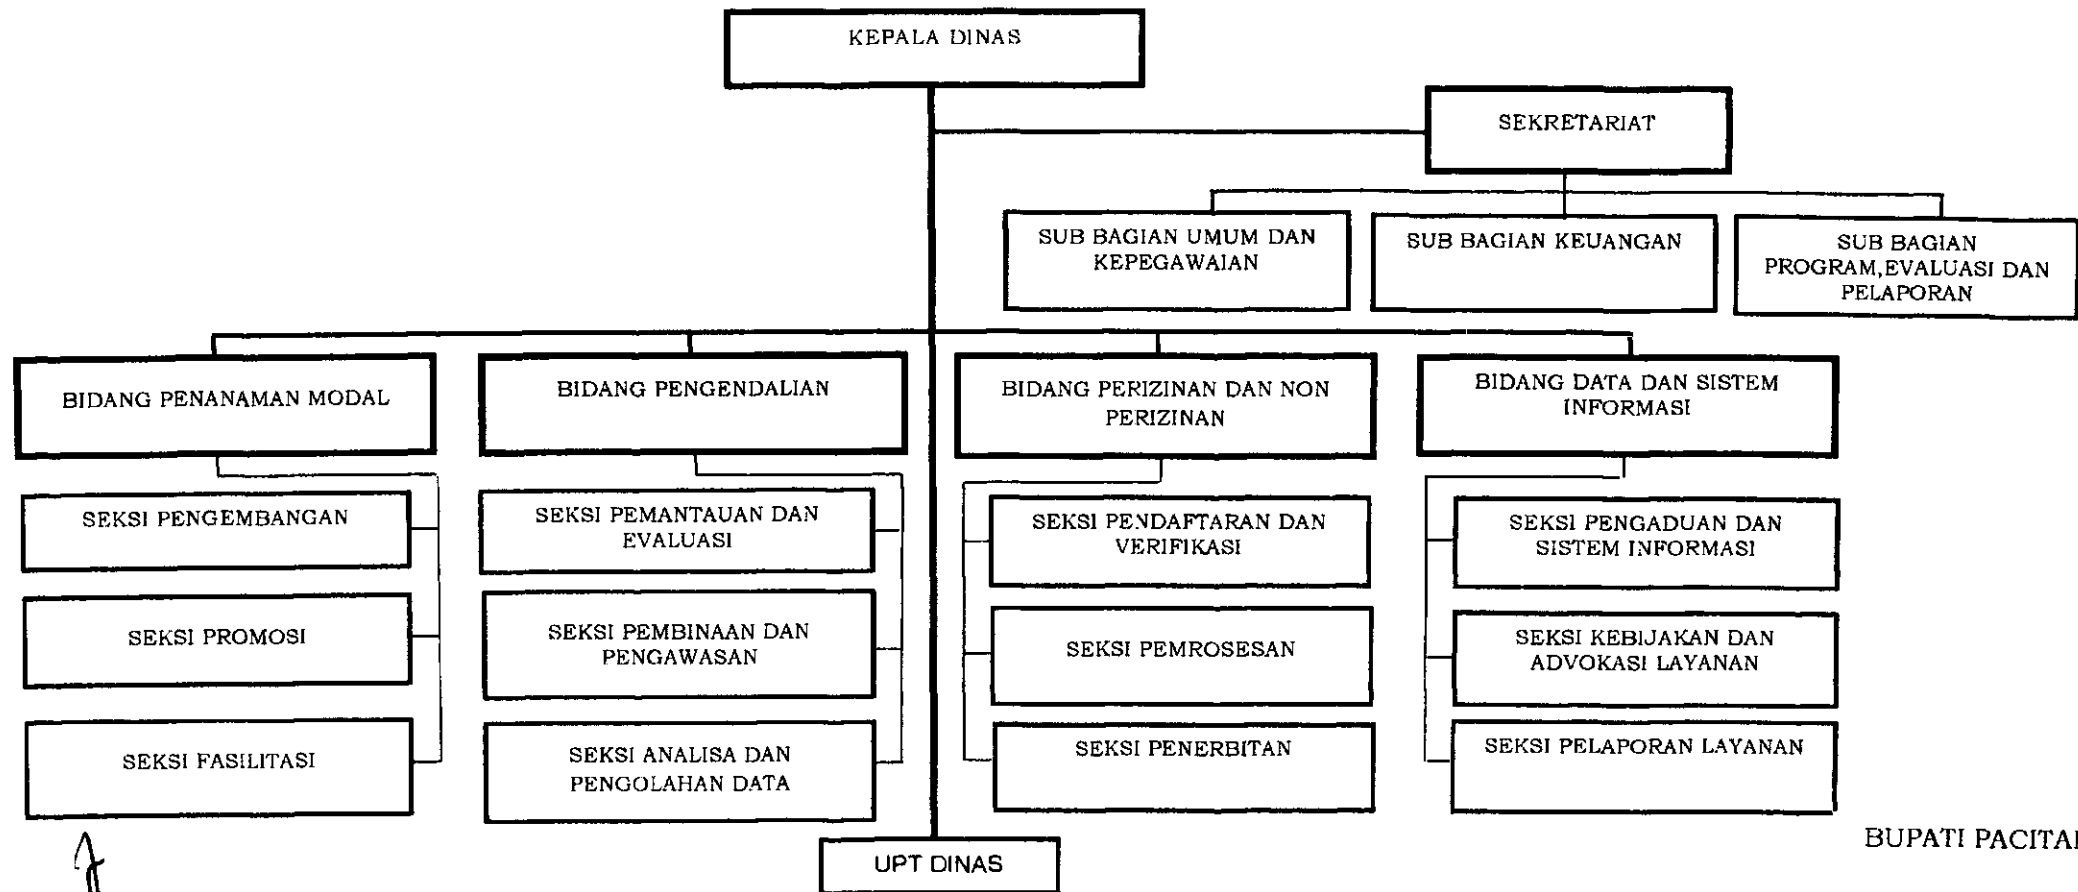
KEPALA DINAS

SEKRETARIAT

SUB BAGIAN UMUM DAN KEPEGAWAIAN

SUB BAGIAN KEUANGAN

SUB BAGIAN PROGRAM,EVALUASI DAN PELAPORAN

BIDANG PENANAMAN MODAL

SEKSI PENGEMBANGAN

SEKSI PROMOSI

SEKSI FASILITASI

BIDANG PENGENDALIAN

SEKSI PEMANTAUAN DAN EVALUASI

SEKSI PEMBINAAN DAN PENGAWASAN

SEKSI ANALISA DAN PENGOLAHAN DATA

BIDANG PERIZINAN DAN NON PERIZINAN

SEKSI PENDAFTARAN DAN VERIFIKASI

SEKSI PEMROSESAN

SEKSI PENERBITAN

BIDANG DATA DAN SISTEM INFORMASI

SEKSI PENGADUAN DAN SISTEM INFORMASI

SEKSI KEBIJAKAN DAN ADVOKASI LAYANAN

SEKSI PELAPORAN LAYANAN

UPT DINAS

BUPATI PACITA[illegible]